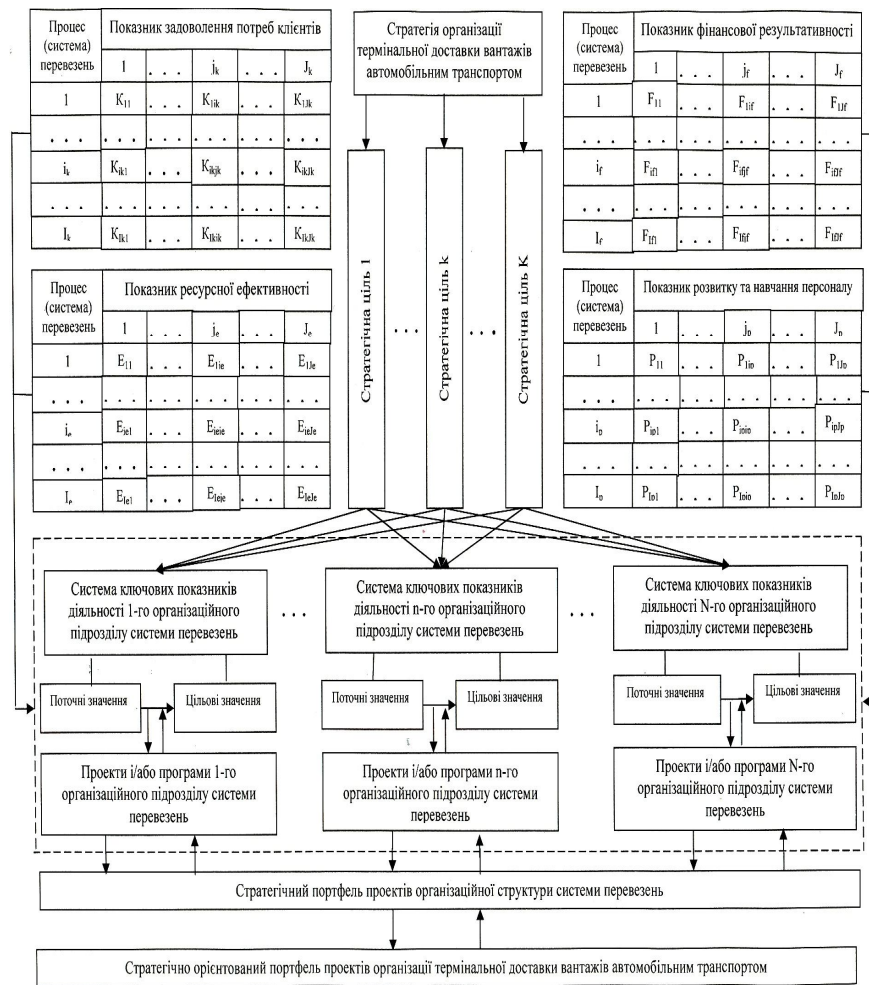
| Процес (система) перевезень | Показник задоволення потреб клієнтів | | | | |
|---|---|---|---|---|---|
| | 1 | . . . | $j_k$ | . . . | $J_k$ |
| 1 | $K_{11}$ | . . . | $K_{1jk}$ | . . . | $K_{1Jk}$ |
| . . . | . . . | . . . | . . . | . . . | . . . |
| $i_k$ | $K_{ik1}$ | . . . | $K_{ikjk}$ | . . . | $K_{ikJk}$ |
| . . . | . . . | . . . | . . . | . . . | . . . |
| $I_k$ | $K_{Ik1}$ | . . . | $K_{Ikjk}$ | . . . | $K_{IkJk}$ |

Стратегія організації термінальної доставки вантажів автомобільним транспортом

| Процес (система) перевезень | Показник фінансової результативності | | | | |
|---|---|---|---|---|---|
| | 1 | . . . | $j_f$ | . . . | $J_f$ |
| 1 | $F_{11}$ | . . . | $F_{1jf}$ | . . . | $F_{1Jf}$ |
| . . . | . . . | . . . | . . . | . . . | . . . |
| $i_f$ | $F_{if1}$ | . . . | $F_{ifjf}$ | . . . | $F_{ifJf}$ |
| . . . | . . . | . . . | . . . | . . . | . . . |
| $I_f$ | $F_{If1}$ | . . . | $F_{Ifjf}$ | . . . | $F_{IfJf}$ |

Стратегічна ціль 1

. . .

Стратегічна ціль k

. . .

Стратегічна ціль K

| Процес (система) перевезень | Показник ресурсної ефективності | | | | |
|---|---|---|---|---|---|
| | 1 | . . . | $j_e$ | . . . | $J_e$ |
| 1 | $E_{11}$ | . . . | $E_{1je}$ | . . . | $E_{1Je}$ |
| . . . | . . . | . . . | . . . | . . . | . . . |
| $i_e$ | $E_{ie1}$ | . . . | $E_{ieje}$ | . . . | $E_{ieJe}$ |
| . . . | . . . | . . . | . . . | . . . | . . . |
| $I_e$ | $E_{Ie1}$ | . . . | $E_{Ieje}$ | . . . | $E_{IeJe}$ |

| Процес (система) перевезень | Показник розвитку та навчання персоналу | | | | |
|---|---|---|---|---|---|
| | 1 | . . . | $j_p$ | . . . | $J_p$ |
| 1 | $P_{11}$ | . . . | $P_{1jp}$ | . . . | $P_{1Jp}$ |
| . . . | . . . | . . . | . . . | . . . | . . . |
| $i_p$ | $P_{ip1}$ | . . . | $P_{ipjp}$ | . . . | $P_{ipJp}$ |
| . . . | . . . | . . . | . . . | . . . | . . . |
| $I_p$ | $P_{Ip1}$ | . . . | $P_{Ipjp}$ | . . . | $P_{IpJp}$ |

Система ключових показників діяльності 1-го організаційного підрозділу системи перевезень

Поточні значення

Цільові значення

Проекти і/або програми 1-го організаційного підрозділу системи перевезень

. . .

Система ключових показників діяльності n-го організаційного підрозділу системи перевезень

Поточні значення

Цільові значення

Проекти і/або програми n-го організаційного підрозділу системи перевезень

. . .

Система ключових показників діяльності N-го організаційного підрозділу системи перевезень

Поточні значення

Цільові значення

Проекти і/або програми N-го організаційного підрозділу системи перевезень

Стратегічний портфель проектів організаційної структури системи перевезень

Стратегічно орієнтований портфель проектів організації термінальної доставки вантажів автомобільним транспортом